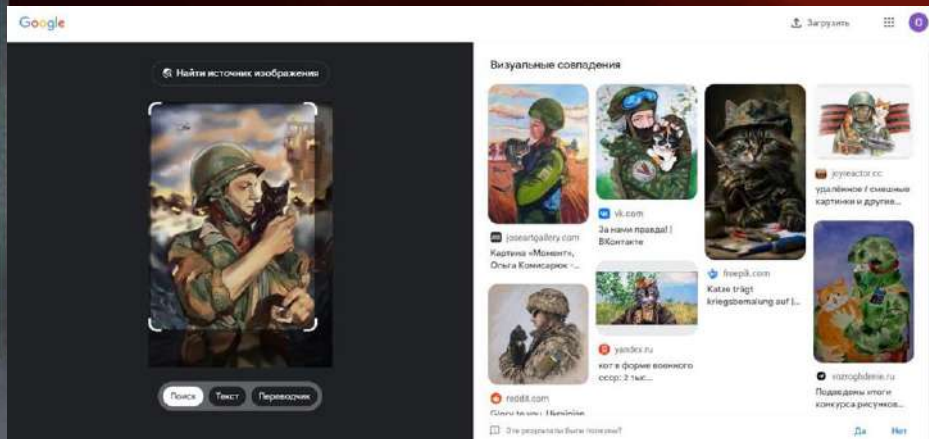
Google

Загрузить

O

Найти источник изображения

Визуальные совпадения

joseartgallery.com
Картина «Момент», Ольга Комисарюк - ...

vk.com
За нами правда! | ВКонтакте

freepik.com
Katze trägt kriegsbemalung auf | ...

joyreactor.cc
удалённое / смешные картинки и другие...

yandex.ru
кот в форме военного ссср: 2 тыс...

reddit.com
Glory to you, Ukrainian ...

vozrozhdenie.ru
Подведены итоги конкурса рисунков...

Поиск

Текст

Переводчик

Эти результаты были полезны?

Да

Нет